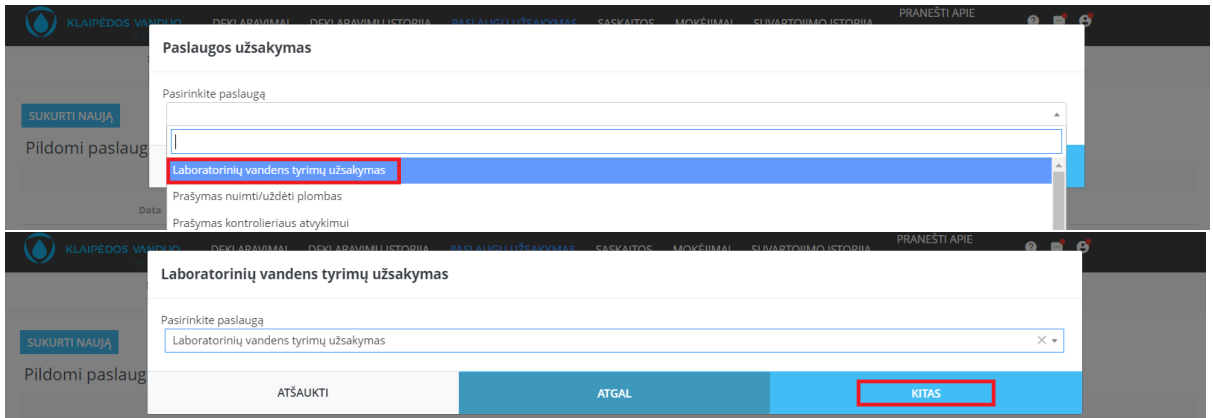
KLAIPĖDOS VANDUO DEKLARAVIMAI DEKLARAVIMŲ ISTORIJA PASLAUGŲ UŽSAKYMAS SĄSKAITOS MOKĖJIMAI SUVARTOJIMO ISTORIJA PRANEŠTI APIE

SUKURTI NAUJĄ

Pildomi paslaug

Data

Paslaugos užsakymas

Pasirinkite paslaugą

Laboratorinių vandens tyrimų užsakymas

Prašymas nuimti/uždėti plombas

Prašymas kontrolieriaus atvykimui

KLAIPĖDOS VANDUO DEKLARAVIMAI DEKLARAVIMŲ ISTORIJA PASLAUGŲ UŽSAKYMAS SĄSKAITOS MOKĖJIMAI SUVARTOJIMO ISTORIJA PRANEŠTI APIE

SUKURTI NAUJĄ

Pildomi paslaug

Laboratorinių vandens tyrimų užsakymas

Pasirinkite paslaugą

Laboratorinių vandens tyrimų užsakymas

ATŠAUKTI

ATGAL

KITAS